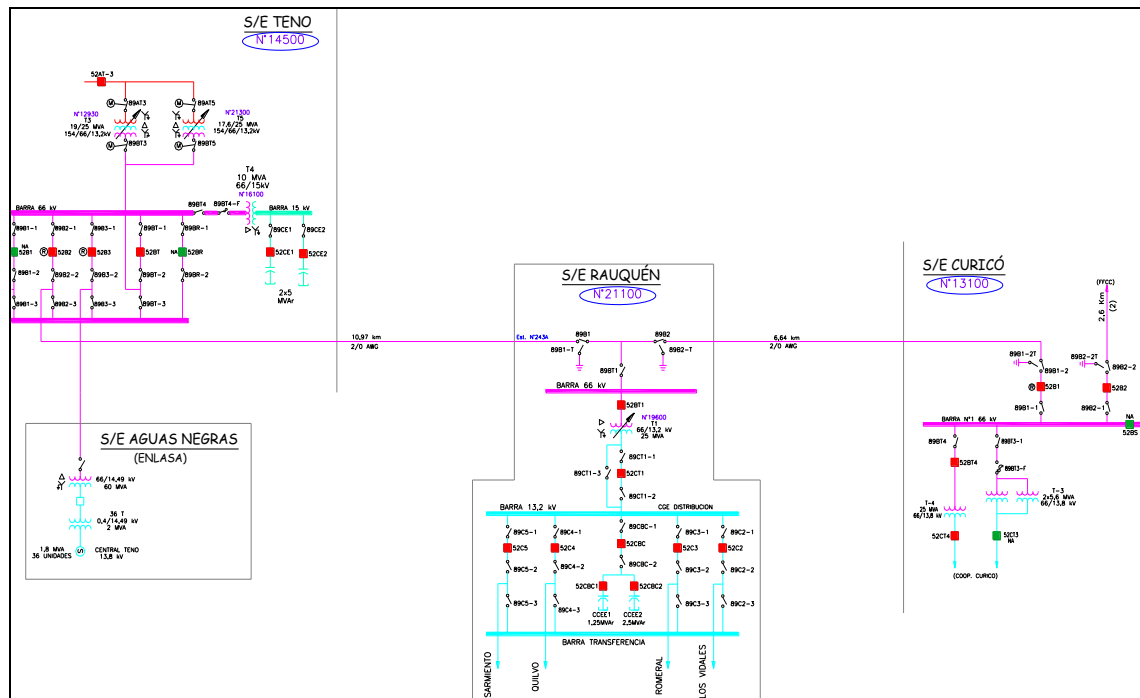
S/E TENO
N°14500

52AT-3
89AT3
89AT5
N°12930
T3
19/25 MVA
154/66/13,2kV
N°21300
T5
17,6/25 MVA
154/66/13,2kV
89BT3
89BT5

T4
10 MVA
66/15kV
N°16100
BARRA 66 kV
89BT4
89BT4-F
BARRA 15 kV
89B1-1
89B2-1
89B3-1
89BT-1
89BR-1
89CE1
89CE2
NA
52B1
52B2
52B3
52BT
NA
52BR
52CE1
52CE2
89B1-2
89B2-2
89B3-2
89BT-2
89BR-2
2x5
MVAr
89B1-3
89B2-3
89B3-3
89BT-3
89BR-3

10,97 km
2/0 AWG

S/E RAUQUÉN
N°21100
Est. N°243A
89B1
89B2
89B1-T
89B2-T
89BT1
BARRA 66 kV
52BT1
N°19600
T1
66/13,2 kV
25 MVA
89CT1-1
89CT1-3
52CT1
89CT1-2
BARRA 13,2 kV
CGE DISTRIBUCION
89C5-1
89C4-1
89CBC-1
89C3-1
89C2-1
52C5
52C4
52CBC
52C3
52C2
89CBC-2
89C5-2
89C4-2
89C3-2
89C2-2
52CBC1
52CBC2
89C5-3
89C4-3
CCEE1
1,25MVAr
CCEE2
2,5MVAr
89C3-3
89C2-3
BARRA TRANSFERENCIA
SARMIENTO
QUILVO
ROMERAL
LOS VIDALES

6,64 km
2/0 AWG

S/E CURICÓ
N°13100
(FFCC)
2,6 Km
(2)
89B1-2T
89B1-2
89B2-2T
89B2-2
52B1
52B2
89B1-1
89B2-1
BARRA N°1 66 kV
NA
52BS
89BT4
89BT3-1
52BT4
89BT3-F
T-3
2x5,6 MVA
66/13,8 kV
T-4
25 MVA
66/13,8 kV
52CT4
52CT3
NA
(COOP. CURICO)

S/E AGUAS NEGRAS
(ENLASA)
66/14,49 kV
60 MVA
36 T
0,4/14,49 kV
2 MVA
1,8 MVA
36 UNIDADES
CENTRAL TENO
13,8 kV